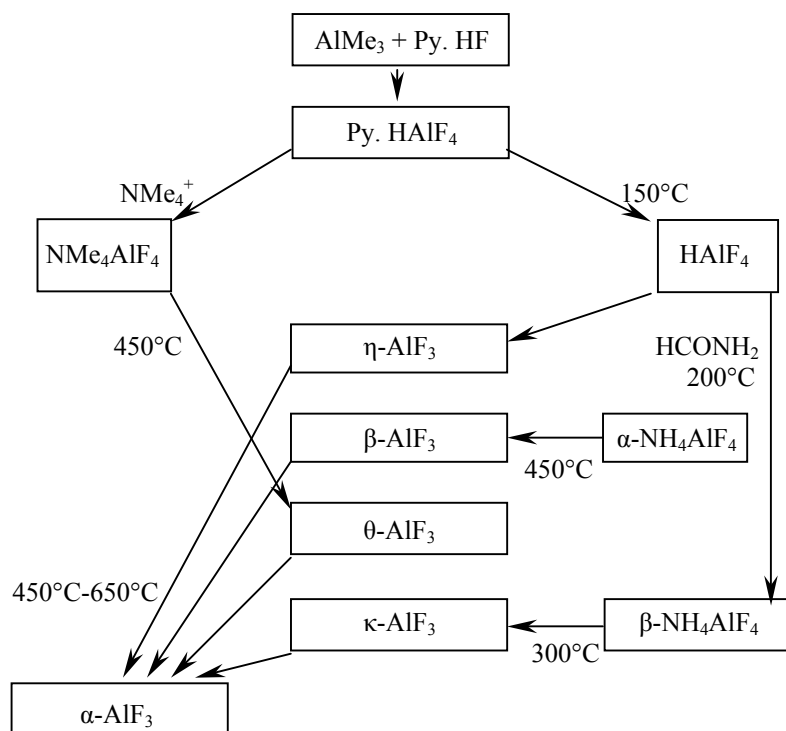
$AlMe_3$ + Py. HF

Py. $HAlF_4$

$NMe_4^+$

150°C

$NMe_4AlF_4$

$HAlF_4$

450°C

η-$AlF_3$

$HCONH_2$
200°C

β-$AlF_3$

α-$NH_4AlF_4$

450°C

θ-$AlF_3$

450°C-650°C

κ-$AlF_3$

β-$NH_4AlF_4$

300°C

α-$AlF_3$